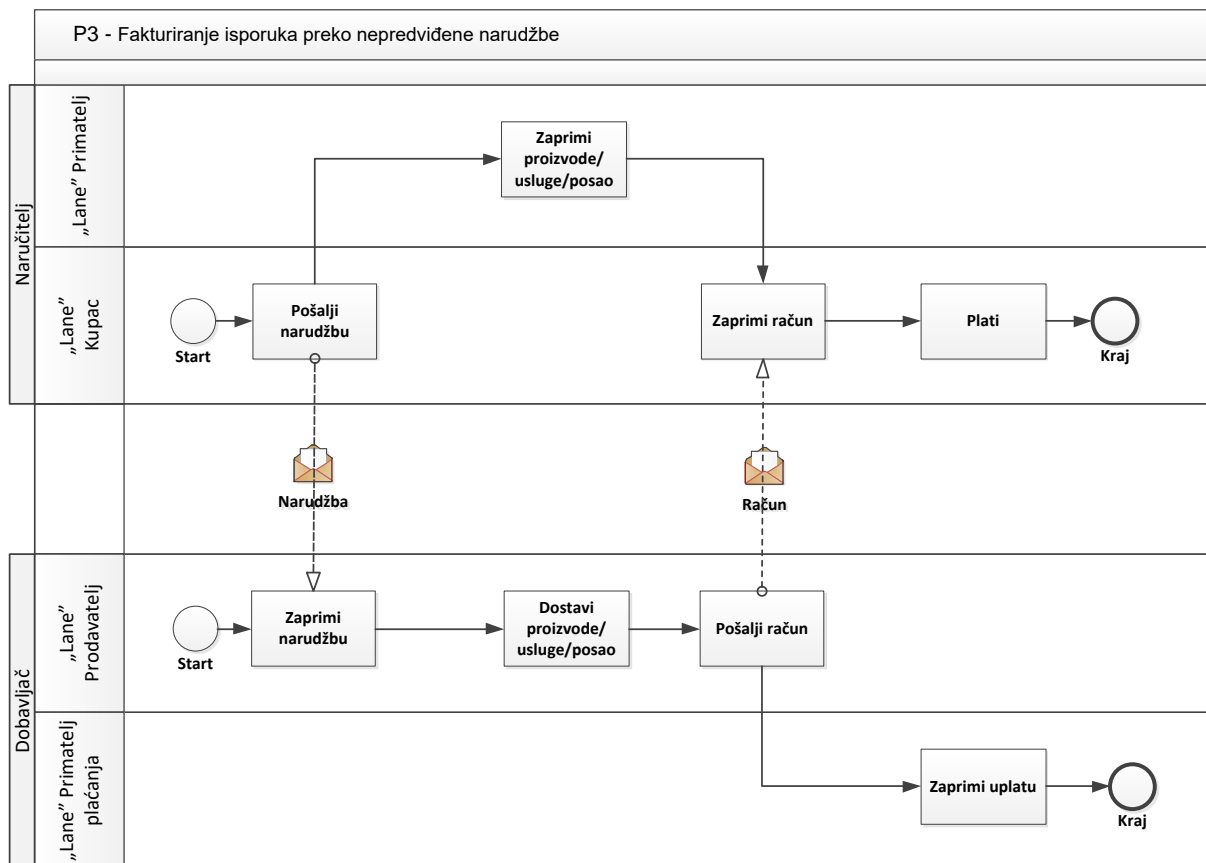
P3 - Fakturiranje isporuka preko nepredviđene narudžbe

Naručitelj

„Lane" Primatelj

Zaprimi proizvode/ usluge/posao

„Lane" Kupac

Start

Pošalji narudžbu

Zaprimi račun

Plati

Kraj

Narudžba

Račun

Dobavljač

„Lane" Prodavatelj

Start

Zaprimi narudžbu

Dostavi proizvode/ usluge/posao

Pošalji račun

„Lane" Primatelj plaćanja

Zaprimi uplatu

Kraj